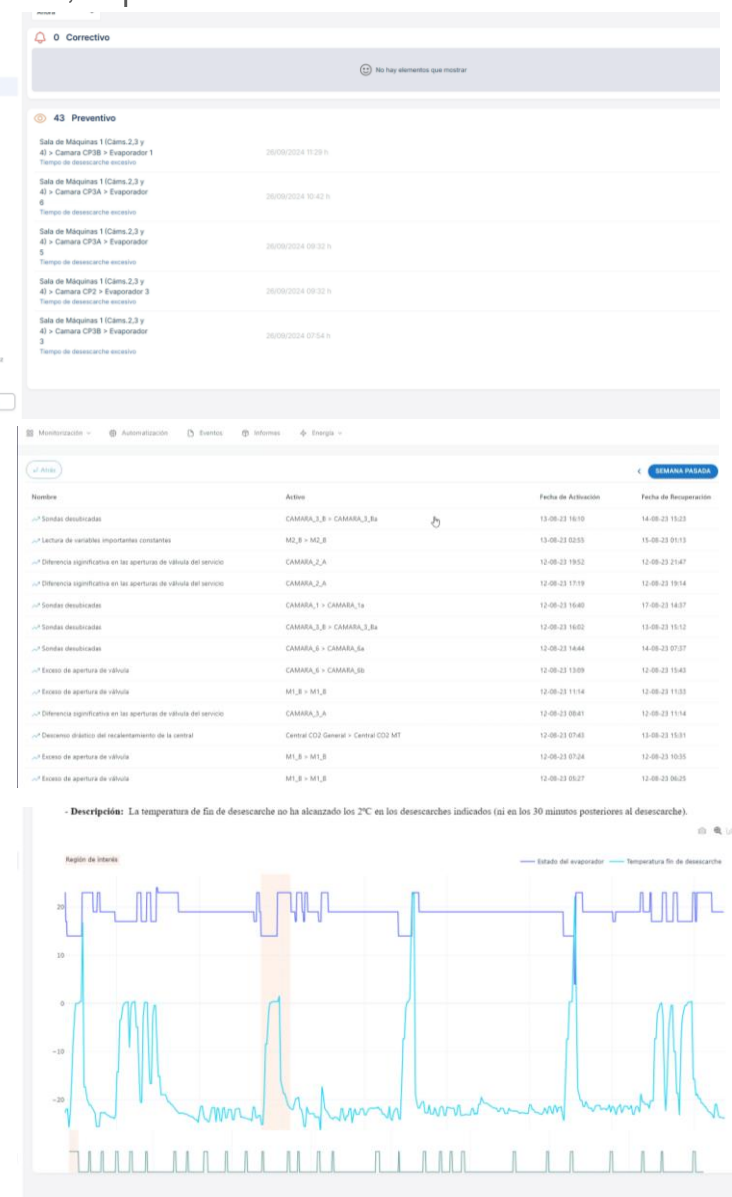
0 Correctivo

No hay elementos que mostrar

43 Preventivo

Sala de Máquinas 1 (Cáms.2,3 y 4) > Camara CP3B > Evaporador 1
Tiempo de desescarche excesivo
26/09/2024 11:29 h

Sala de Máquinas 1 (Cáms.2,3 y 4) > Camara CP3A > Evaporador 6
Tiempo de desescarche excesivo
26/09/2024 10:42 h

Sala de Máquinas 1 (Cáms.2,3 y 4) > Camara CP3A > Evaporador 5
Tiempo de desescarche excesivo
26/09/2024 09:32 h

Sala de Máquinas 1 (Cáms.2,3 y 4) > Camara CP2 > Evaporador 3
Tiempo de desescarche excesivo
26/09/2024 09:32 h

Sala de Máquinas 1 (Cáms.2,3 y 4) > Camara CP3B > Evaporador 3
Tiempo de desescarche excesivo
26/09/2024 07:54 h

Monitorización Automatización Eventos Informes Energía

Alido

SEMANA PASADA

| Nombre | Activo | Fecha de Activación | Fecha de Recuperación |
|---|---|---|---|
| Sondas desubicadas | CAMARA_3_B > CAMARA_3_Ba | 13-08-23 16:10 | 14-08-23 15:23 |
| Lectura de variables importantes constantes | M2_B > M2_B | 13-08-23 02:55 | 15-08-23 01:13 |
| Diferencia significativa en las aperturas de válvula del servicio | CAMARA_2_A | 12-08-23 19:52 | 12-08-23 21:47 |
| Diferencia significativa en las aperturas de válvula del servicio | CAMARA_2_A | 12-08-23 17:19 | 12-08-23 19:14 |
| Sondas desubicadas | CAMARA_1 > CAMARA_1a | 12-08-23 16:40 | 17-08-23 14:37 |
| Sondas desubicadas | CAMARA_3_B > CAMARA_3_Ba | 12-08-23 16:02 | 13-08-23 15:12 |
| Sondas desubicadas | CAMARA_6 > CAMARA_6a | 12-08-23 14:44 | 14-08-23 07:37 |
| Exceso de apertura de válvula | CAMARA_6 > CAMARA_6b | 12-08-23 13:09 | 12-08-23 15:43 |
| Exceso de apertura de válvula | M1_B > M1_B | 12-08-23 11:14 | 12-08-23 11:33 |
| Diferencia significativa en las aperturas de válvula del servicio | CAMARA_3_A | 12-08-23 08:41 | 12-08-23 11:14 |
| Descenso drástico del recalentamiento de la central | Central CO2 General > Central CO2 MT | 12-08-23 07:43 | 13-08-23 15:31 |
| Exceso de apertura de válvula | M1_B > M1_B | 12-08-23 07:24 | 12-08-23 10:35 |
| Exceso de apertura de válvula | M1_B > M1_B | 12-08-23 05:27 | 12-08-23 06:25 |

- Descripción: La temperatura de fin de desescarche no ha alcanzado los 2ºC en los desescarches indicados (ni en los 30 minutos posteriores al desescarche).

Región de interés

Estado del evaporador Temperatura fin de desescarche

20
10
0
-10
-20